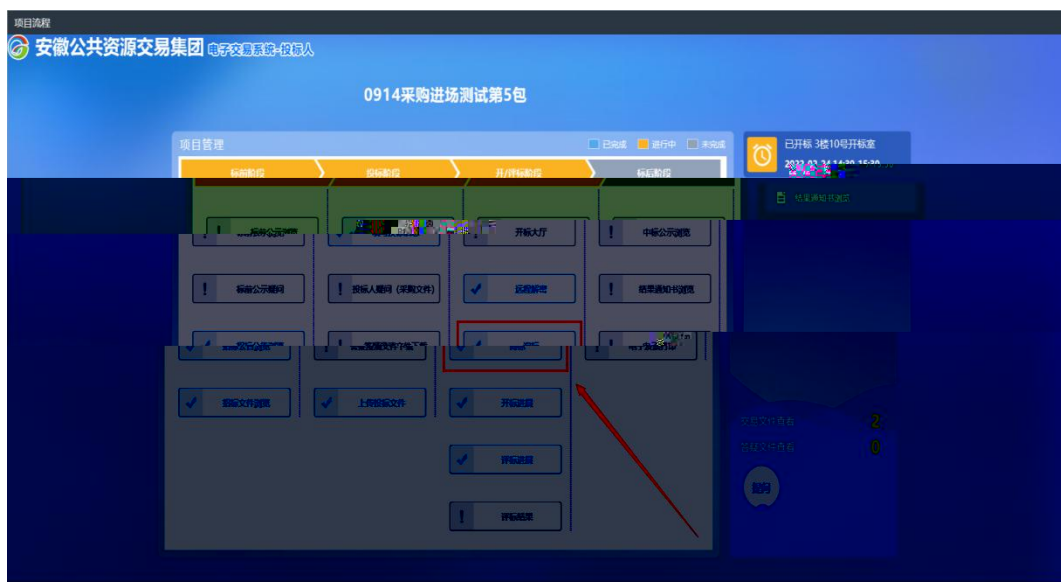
项目流程

安徽公共资源交易集团 电子交易系统-投标人

0914采购进场测试第5包

项目管理

已完成 进行中 未完成

已开标 3楼10号开标室

2022-03-24 14:30-15:30

标前阶段

投标阶段

开/评标阶段

标后阶段

结果通知书浏览

标前公示浏览

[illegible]

开标大厅

中标公示浏览

标前公示疑问

投标人疑问（采购文件）

远程解密

结果通知书浏览

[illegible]

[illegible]

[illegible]

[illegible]

招标文件浏览

上传投标文件

开标进度

评标进度

评标结果

文件查看 2

文件查看 0

疑问